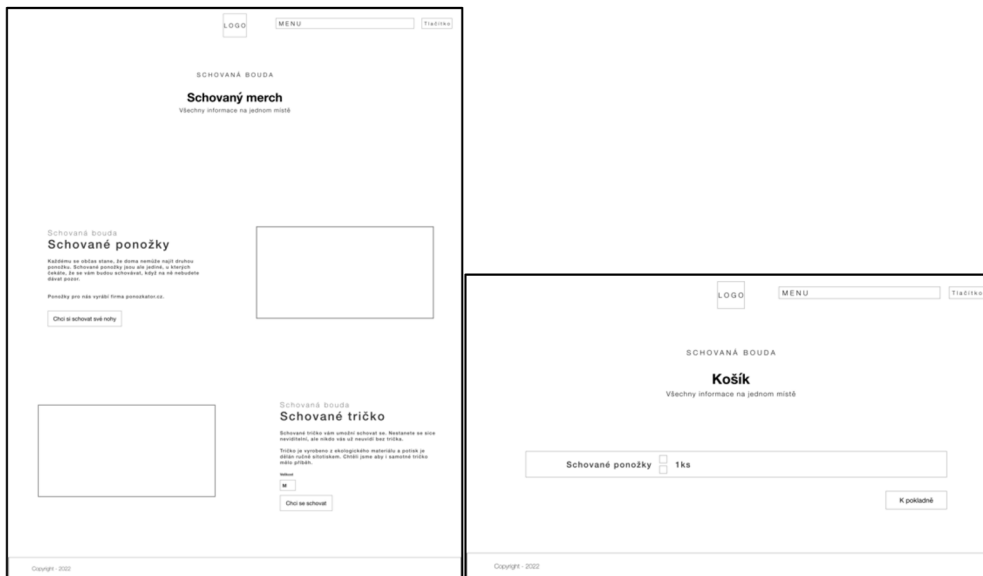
LOGO MENU Tlačítko

SCHOVANÁ BOUDA

Schovaný merch

Všechny informace na jednom místě

Schovaná bouda

Schované ponožky

Každému se občas stane, že doma nemůže najít druhou ponožku. Schované ponožky jsou ale jediné, u kterých čekáte, že se vám budou schovávat, když na ně nebudete dávat pozor.

Ponožky pro nás vyrábí firma ponozkator.cz.

Chci si schovat své nohy

Schovaná bouda

Schované tričko

Schované tričko vám umožní schovat se. Nestanete se sice neviditelní, ale nikdo vás už neuvidí bez trička.

Tričko je vyrobeno z ekologického materiálu a potisk je dělán ručně sítotiskem. Chtěli jsme aby i samotné tričko mělo příběh.

Velikost

M

Chci se schovat

Copyright - 2022

LOGO MENU Tlačítko

SCHOVANÁ BOUDA

Košík

Všechny informace na jednom místě

Schované ponožky 1ks

K pokladně

Copyright - 2022